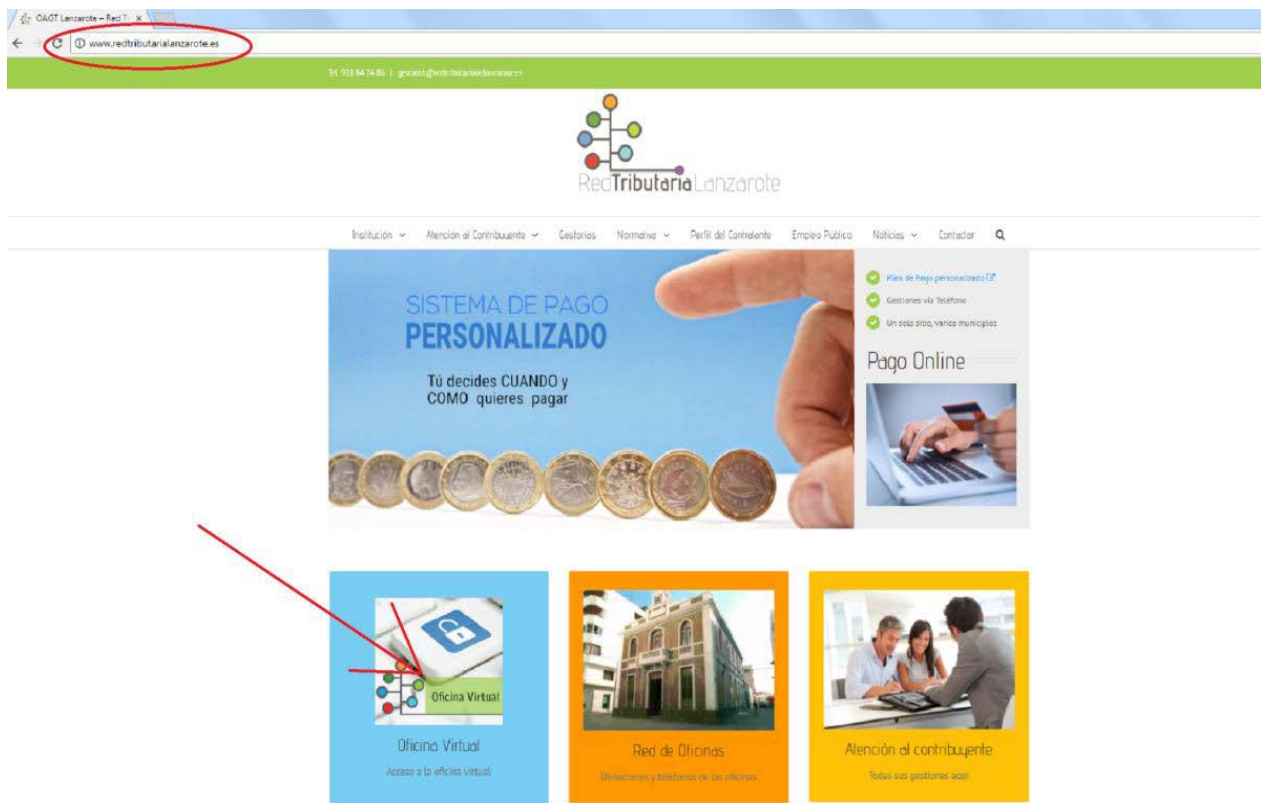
OAGT Lanzarote – Red T... ×

www.redtributarialanzarote.es

Tel. 928 84 74 86 | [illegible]@redtributarialanzarote.es

RedTributariaLanzarote

Institución Atención al Contribuyente Gestorías Normativa Perfil del Contratante Empleo Público Noticias Contactar

SISTEMA DE PAGO
PERSONALIZADO

Tú decides CUANDO y COMO quieres pagar

Plan de Pago personalizado

Gestiones vía Teléfono

Un solo sitio, varios municipios

Pago Online

Oficina Virtual

Oficina Virtual

Acceso a la oficina virtual

Red de Oficinas

Direcciones y teléfonos de las oficinas

Atención al contribuyente

Todas sus gestiones aquí